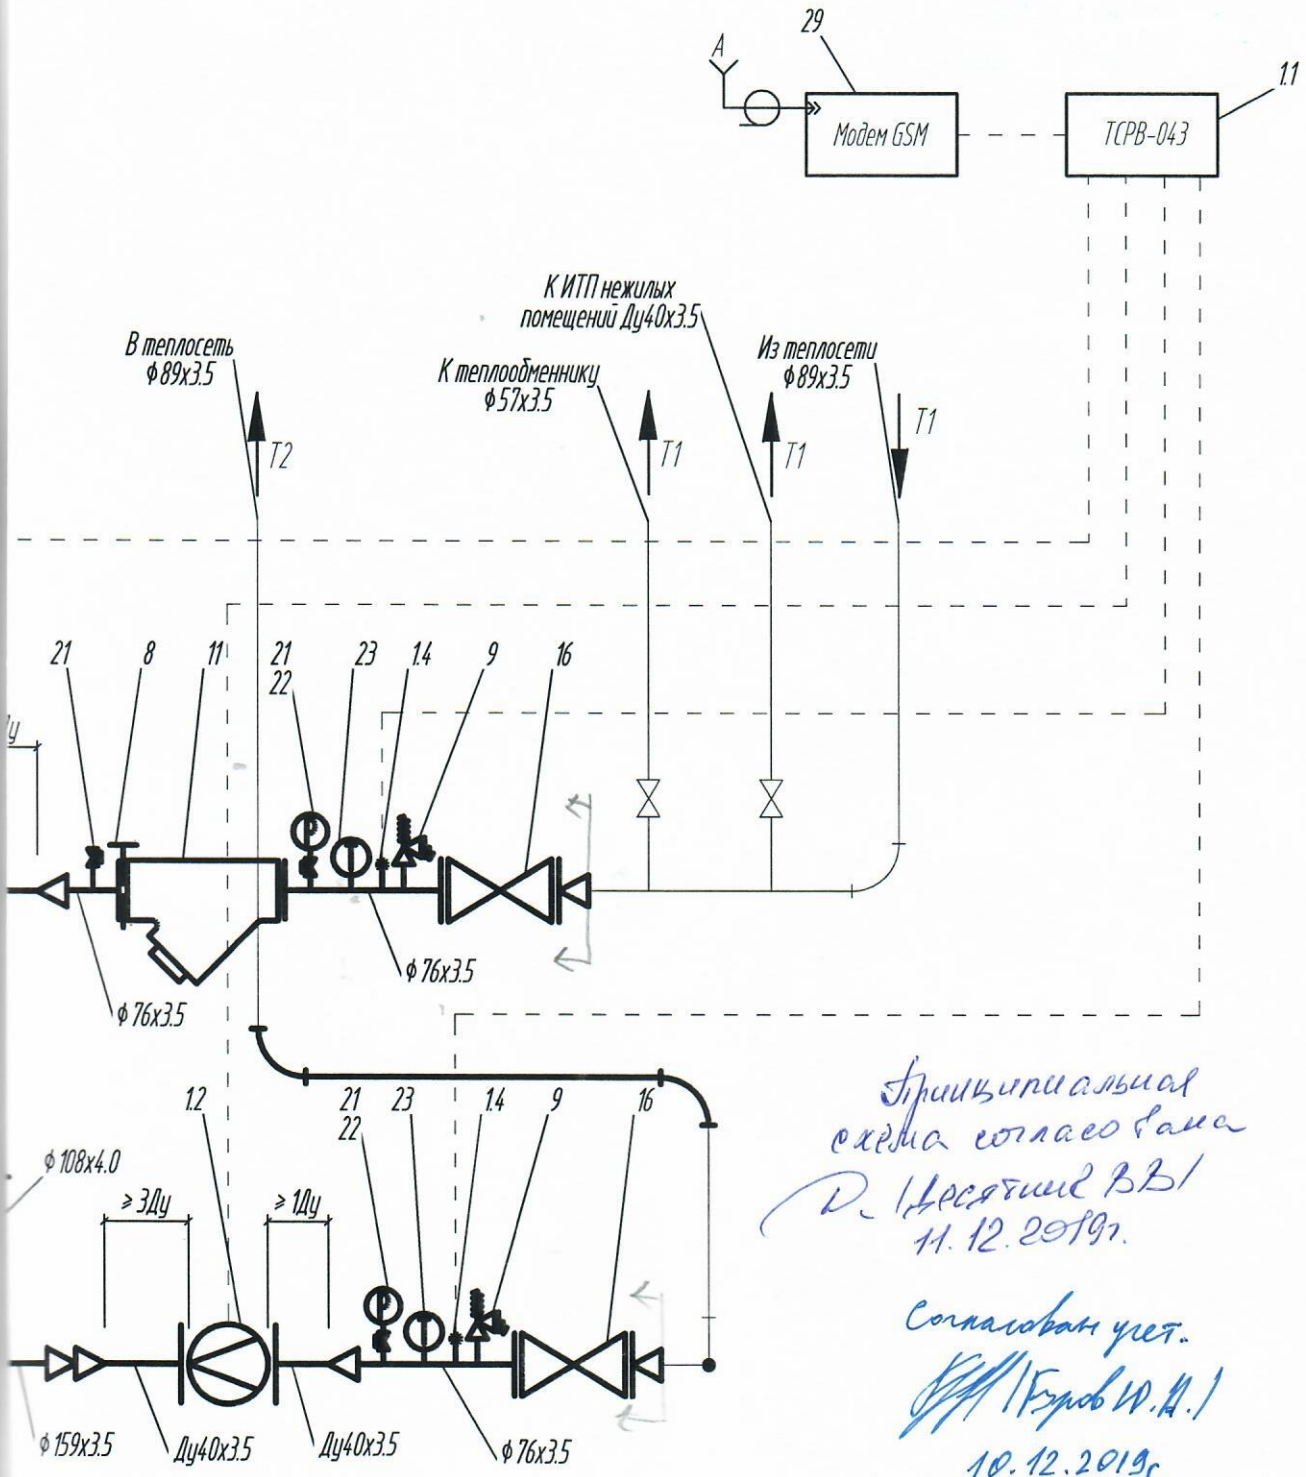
29

A

Модем GSM

ТСРВ-043

1.1

К ИТП нежилых помещений Ду40х3.5

В теплосеть ф89х3.5

К теплообменнику ф57х3.5

Из теплосети ф89х3.5

T2

T1

T1

T1

21

8

11

21
22

23

1.4

9

16

Ду

ф76х3.5

ф76х3.5

1.2

21
22

23

1.4

9

16

ф108х4.0

≥3Ду

≥1Ду

ф159х3.5

Ду40х3.5

Ду40х3.5

ф76х3.5

Принципиальная схема согласована
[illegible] (Десятник В.В.)
11.12.2019г.

Согласован учет.
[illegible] (Егоров Ю.Н.)
10.12.2019г